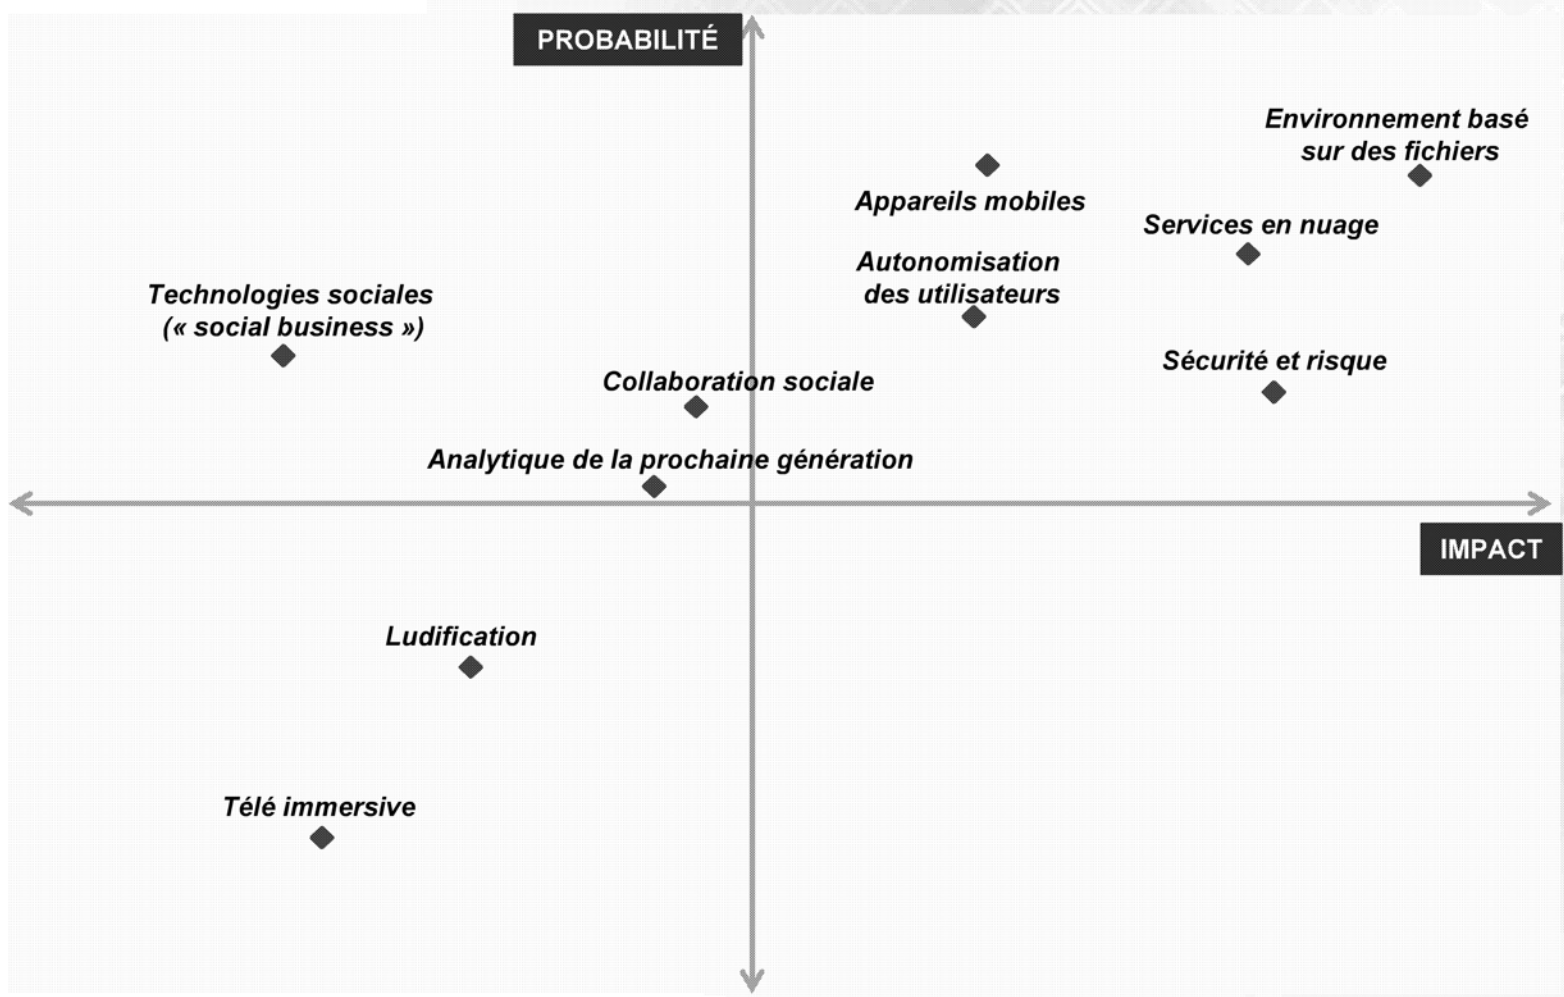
PROBABILITÉ

Environnement basé sur des fichiers

Appareils mobiles

Services en nuage

Autonomisation des utilisateurs

Technologies sociales (« social business »)

Sécurité et risque

Collaboration sociale

Analytique de la prochaine génération

IMPACT

Ludification

Télé immersive